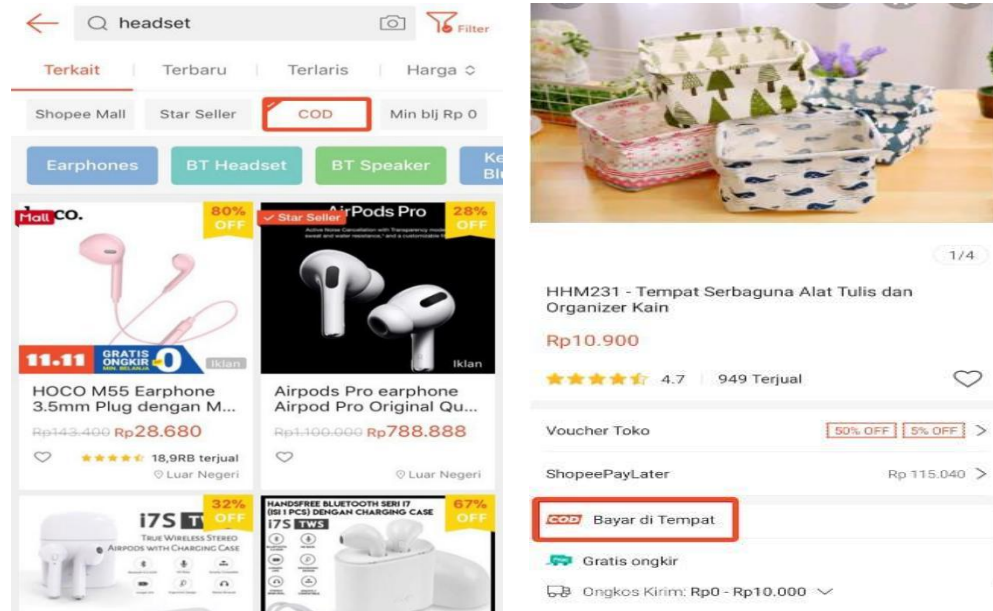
headset

Filter

Terkait | Terbaru | Terlaris | Harga

Shopee Mall | Star Seller | COD | Min blj Rp 0

Earphones | BT Headset | BT Speaker | Ke Bl

Mall co.

80% OFF

11.11 GRATIS ONGKIR+0 MIN. BELANJA

Iklan

HOCO M55 Earphone 3.5mm Plug dengan M...

Rp143.400 Rp28.680

18,9RB terjual

Luar Negeri

Star Seller AirPods Pro

28% OFF

Iklan

Airpods Pro earphone Airpod Pro Original Qu...

Rp1.100.000 Rp788.888

Luar Negeri

32% OFF

i7S TWS

TRUE WIRELESS STEREO AIRPODS WITH CHARGING CASE

HANDSFREE BLUETOOTH SERI I7 (ISI 1 PCS) DENGAN CHARGING CASE

i7S TWS

67% OFF

1/4

HHM231 - Tempat Serbaguna Alat Tulis dan Organizer Kain

Rp10.900

4.7 | 949 Terjual

Voucher Toko | 50% OFF | 5% OFF

ShopeePayLater | Rp 115.040

COD Bayar di Tempat

Gratis ongkir

Ongkos Kirim: Rp0 - Rp10.000